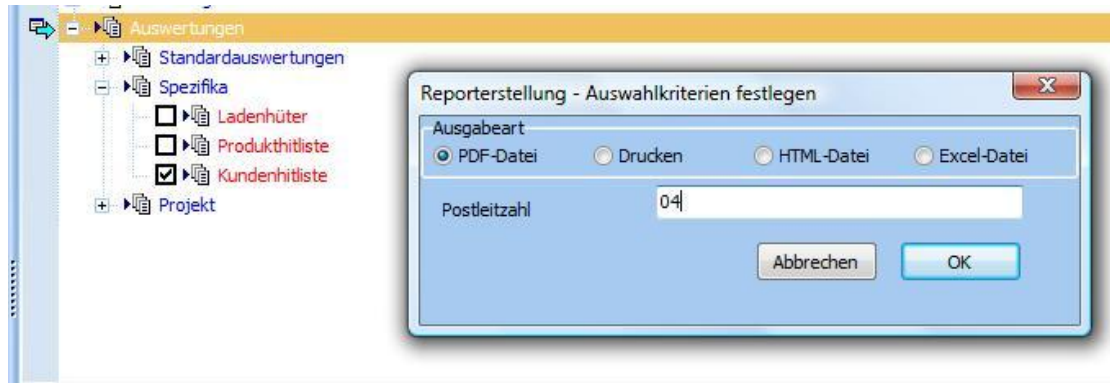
Auswertungen
Standardauswertungen
Spezifika
Ladenhüter
Produkthitliste
Kundenhitliste
Projekt

Reporterstellung - Auswahlkriterien festlegen
Ausgabeart
PDF-Datei
Drucken
HTML-Datei
Excel-Datei
Postleitzahl
04
Abbrechen
OK